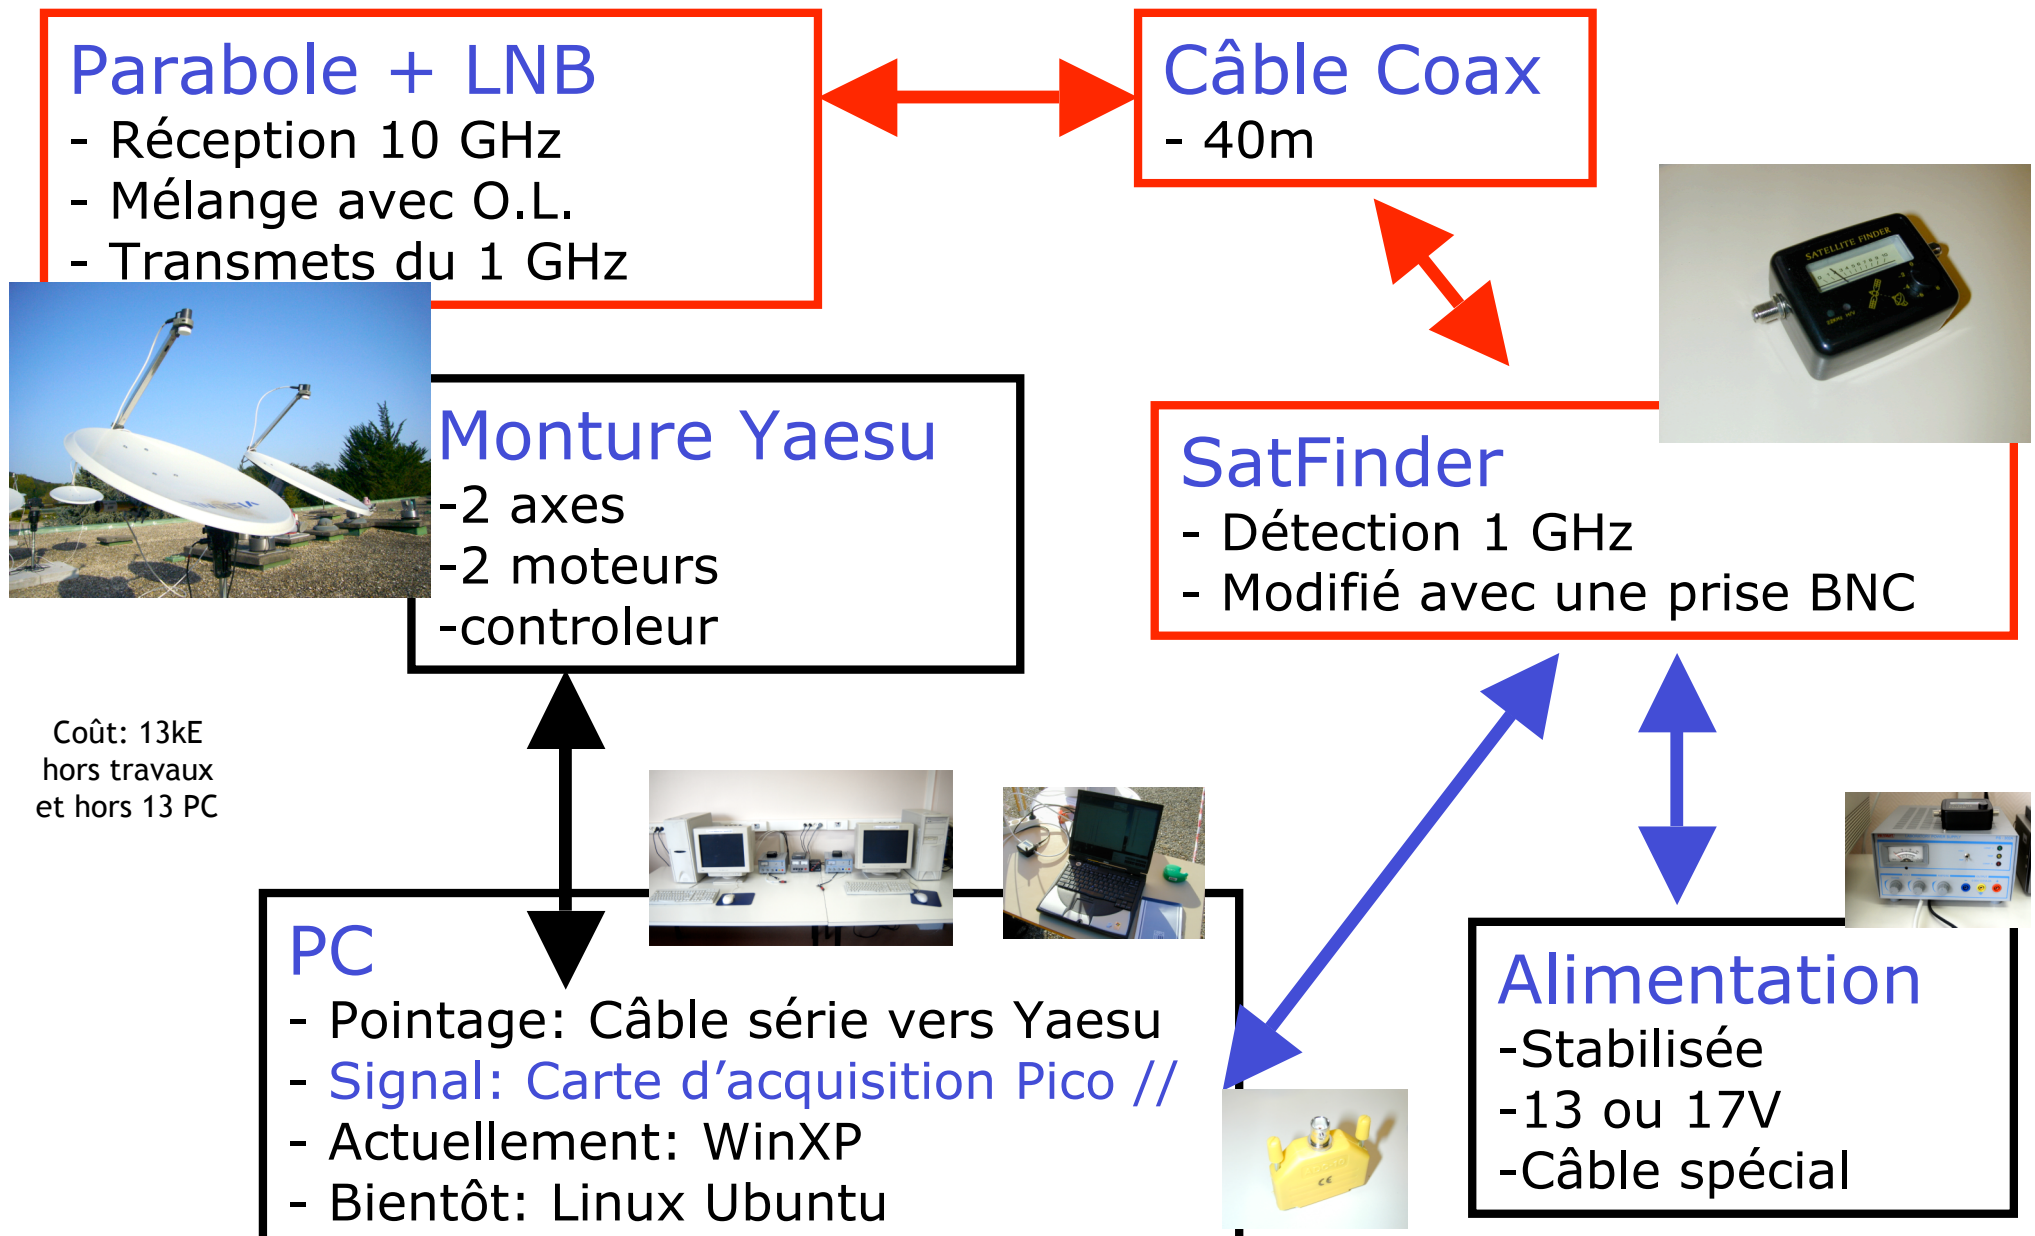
Parabole + LNB
- Réception 10 GHz
- Mélange avec O.L.
- Transmets du 1 GHz

Câble Coax
- 40m

SATELLITE FINDER

Monture Yaesu
-2 axes
-2 moteurs
-controleur

SatFinder
- Détection 1 GHz
- Modifié avec une prise BNC

Coût: 13kE
hors travaux
et hors 13 PC

PC
- Pointage: Câble série vers Yaesu
- Signal: Carte d'acquisition Pico //
- Actuellement: WinXP
- Bientôt: Linux Ubuntu

Alimentation
-Stabilisée
-13 ou 17V
-Câble spécial